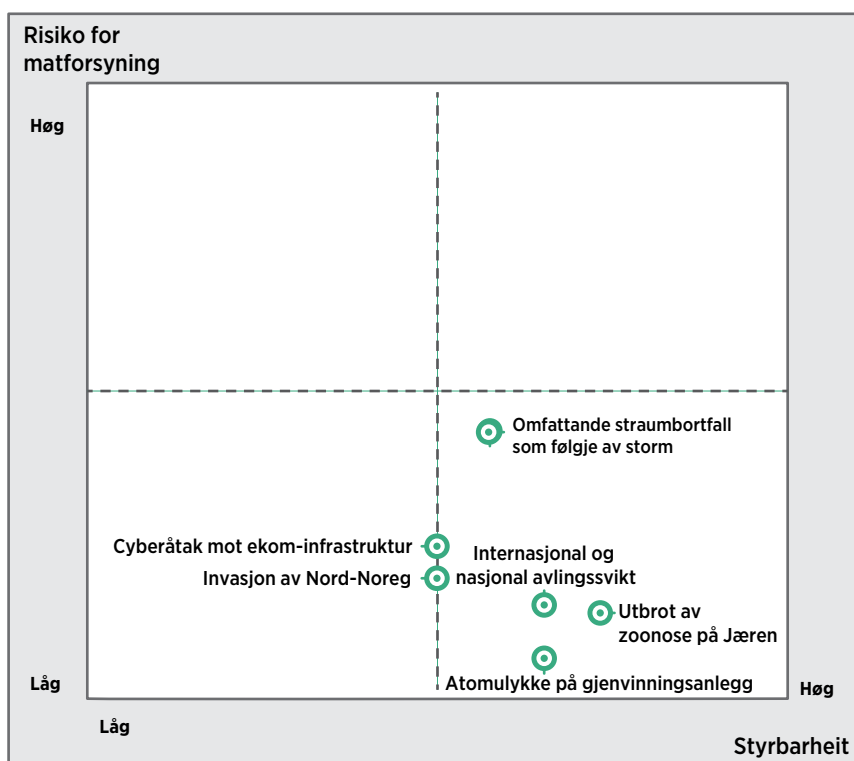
Risiko for matforsyning

Høg

Omfattande straumbortfall som følgje av storm

Cyberåtak mot ekom-infrastruktur

Internasjonal og nasjonal avlingssvikt

Invasjon av Nord-Noreg

Utbrot av zoonose på Jæren

Atomulykke på gjenvinningsanlegg

Låg

Høg

Låg

Styrbarheit